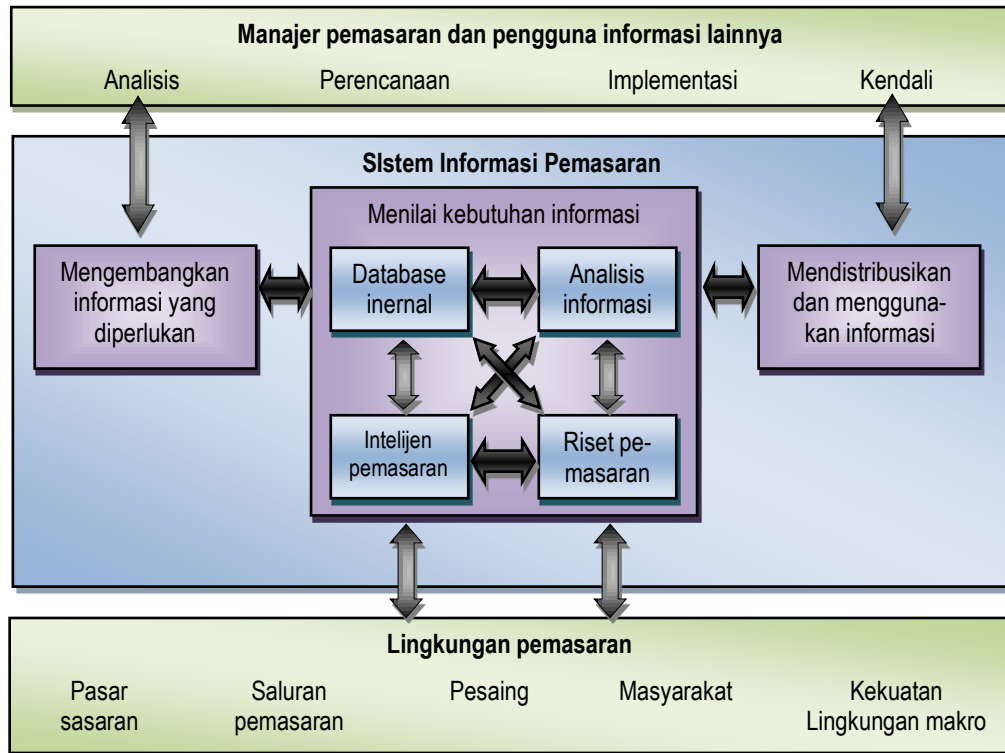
Manajer pemasaran dan pengguna informasi lainnya

Analisis Perencanaan Implementasi Kendali

SIstem Informasi Pemasaran

Mengembangkan informasi yang diperlukan

Menilai kebutuhan informasi

Database inernal

Analisis informasi

Intelijen pemasaran

Riset pemasaran

Mendistribusikan dan menggunakan informasi

Lingkungan pemasaran

Pasar sasaran

Saluran pemasaran

Pesaing

Masyarakat

Kekuatan Lingkungan makro